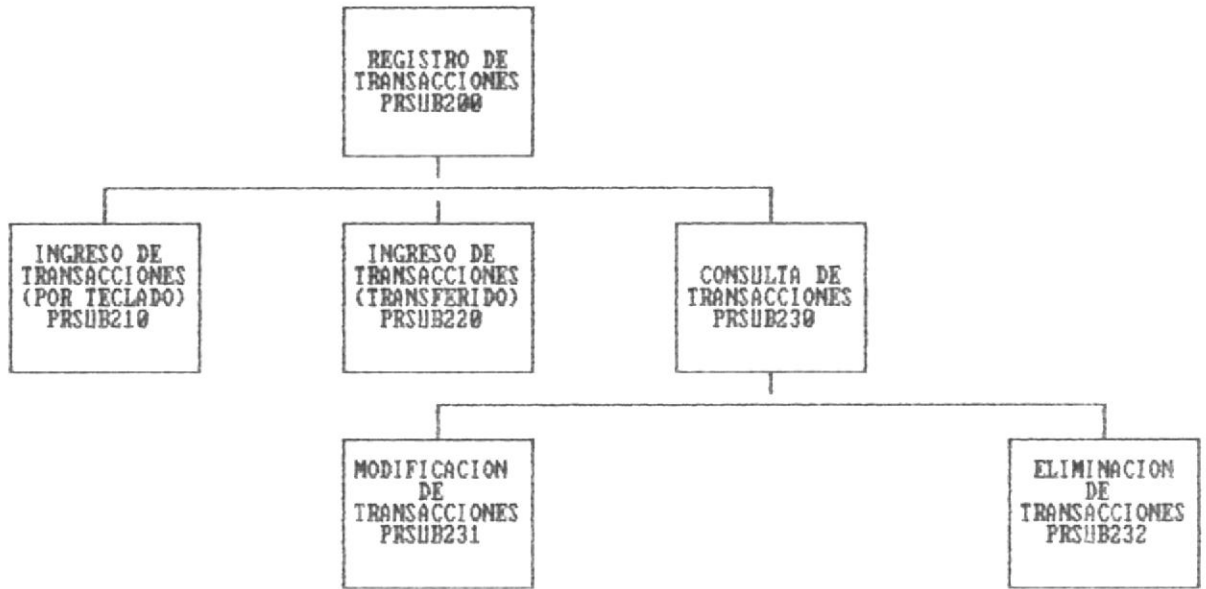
REGISTRO DE TRANSACCIONES PRSUB200

INGRESO DE TRANSACCIONES (POR TECLADO) PRSUB210

INGRESO DE TRANSACCIONES (TRANSFERIDO) PRSUB220

CONSULTA DE TRANSACCIONES PRSUB230

MODIFICACION DE TRANSACCIONES PRSUB231

ELIMINACION DE TRANSACCIONES PRSUB232